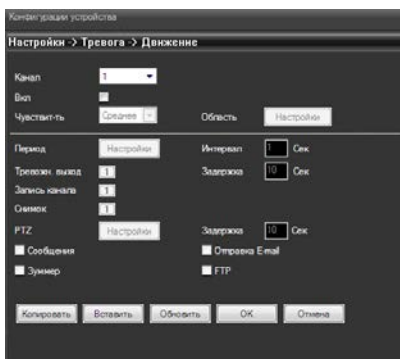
Конфигурации устройства

Настройки -> Тревога -> Движение

Канал 1

Вкл

Чувствит-ть Среднее

Область Настройки

Период Настройки

Интервал 1 Сек

Тревожн. выход 1

Задержка 10 Сек

Запись канала 1

Снимок 1

PTZ Настройки

Задержка 10 Сек

Сообщения

Отправка E-mail

Зуммер

FTP

Копировать Вставить Обновить OK Отмена